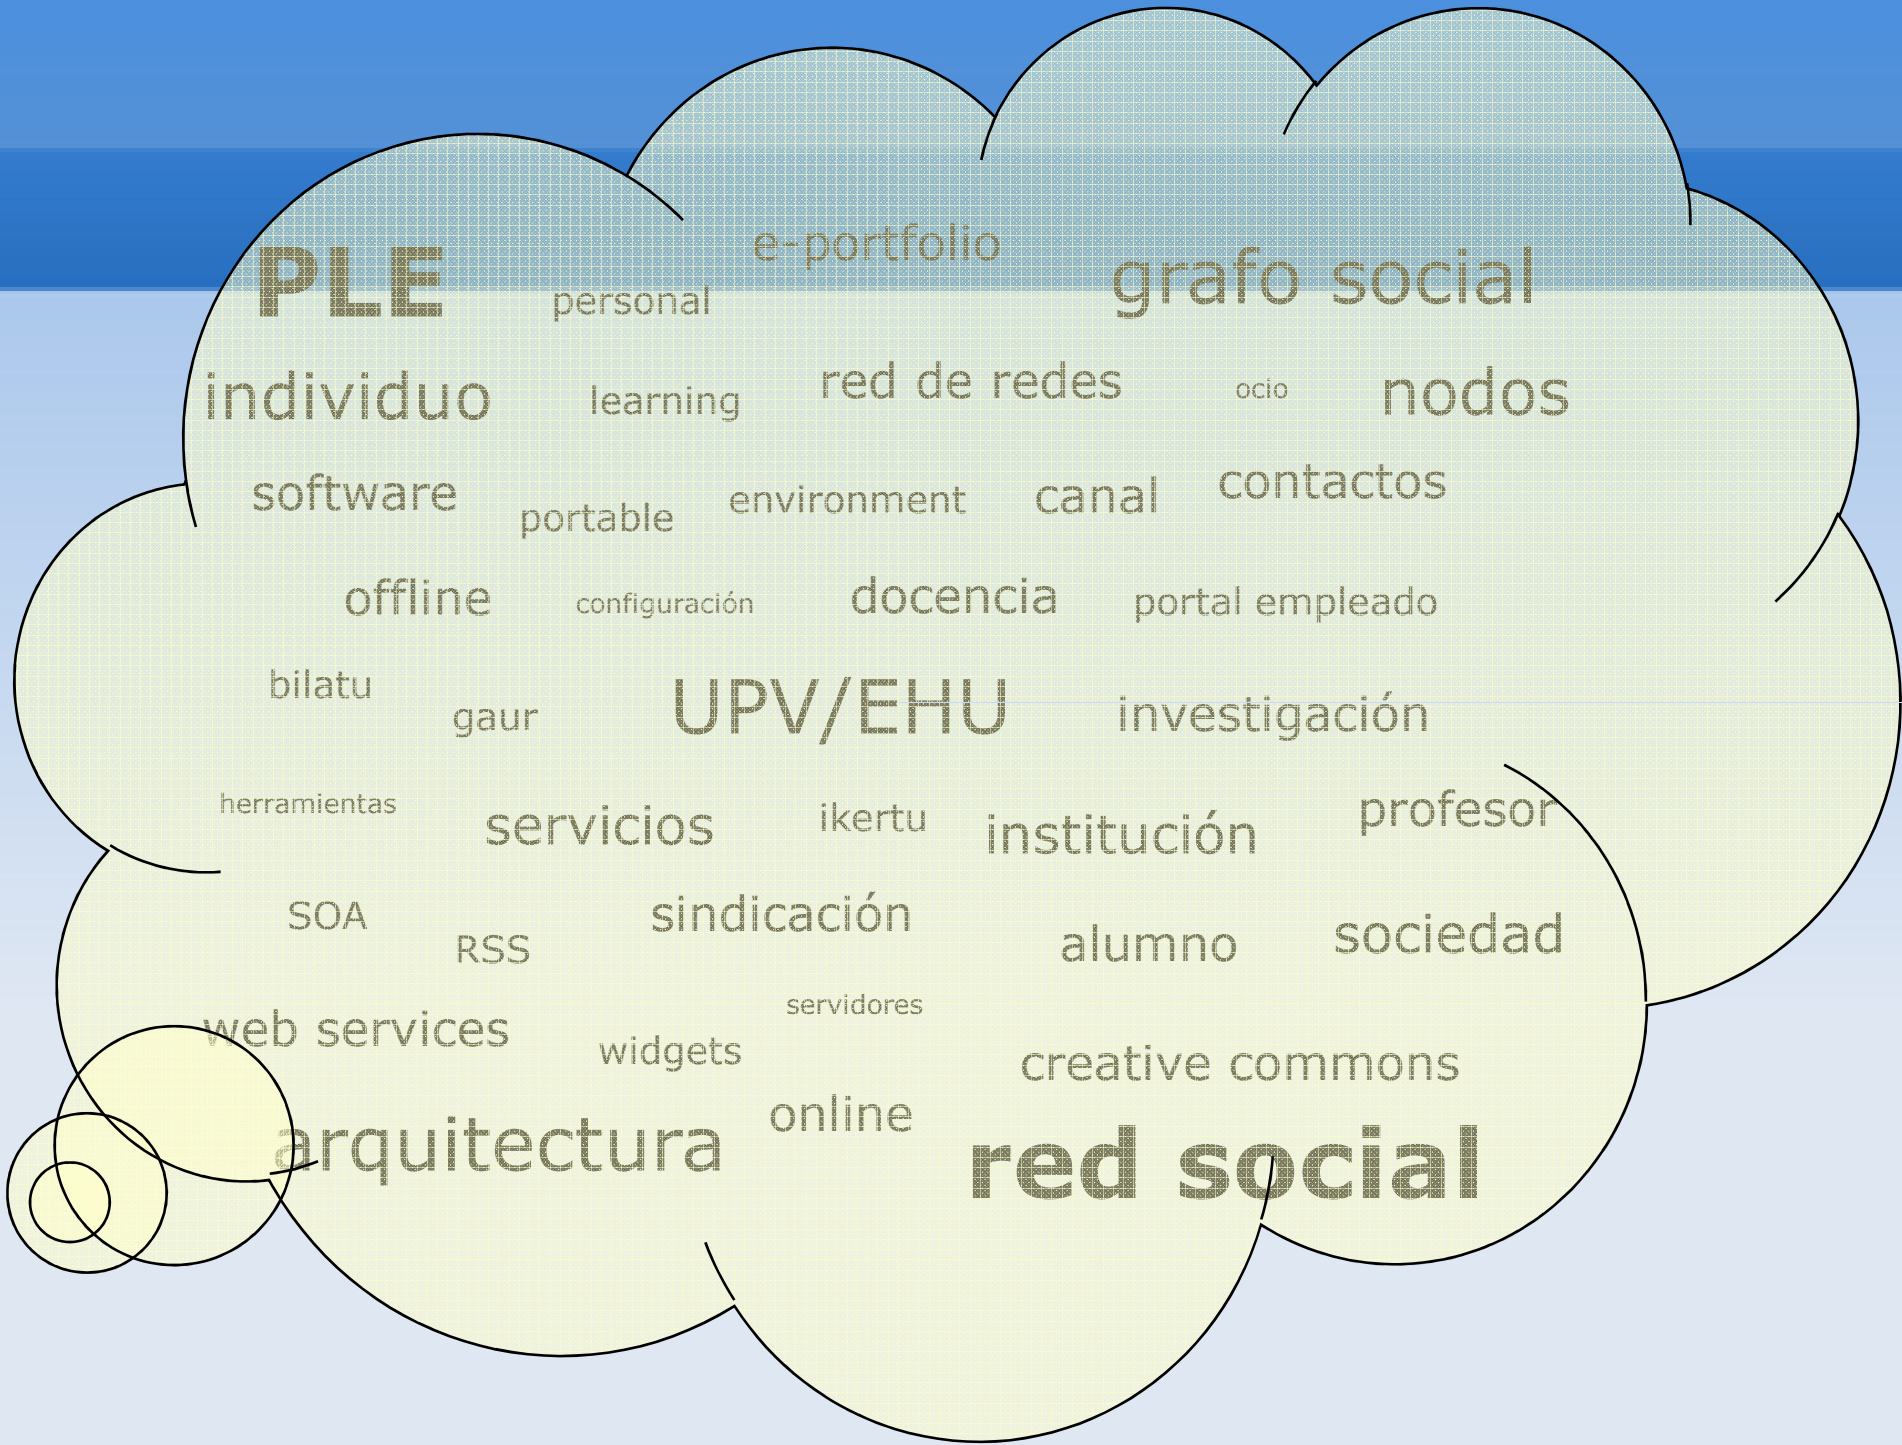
PLE personal e-portfolio grafo social

individuo learning red de redes ocio nodos

software portable environment canal contactos

offline configuración docencia portal empleado

bilatu gaur UPV/EHU investigación

herramientas servicios ikertu institución profesor

SOA RSS sindicación alumno sociedad

web services servidores widgets creative commons

arquitectura online red social